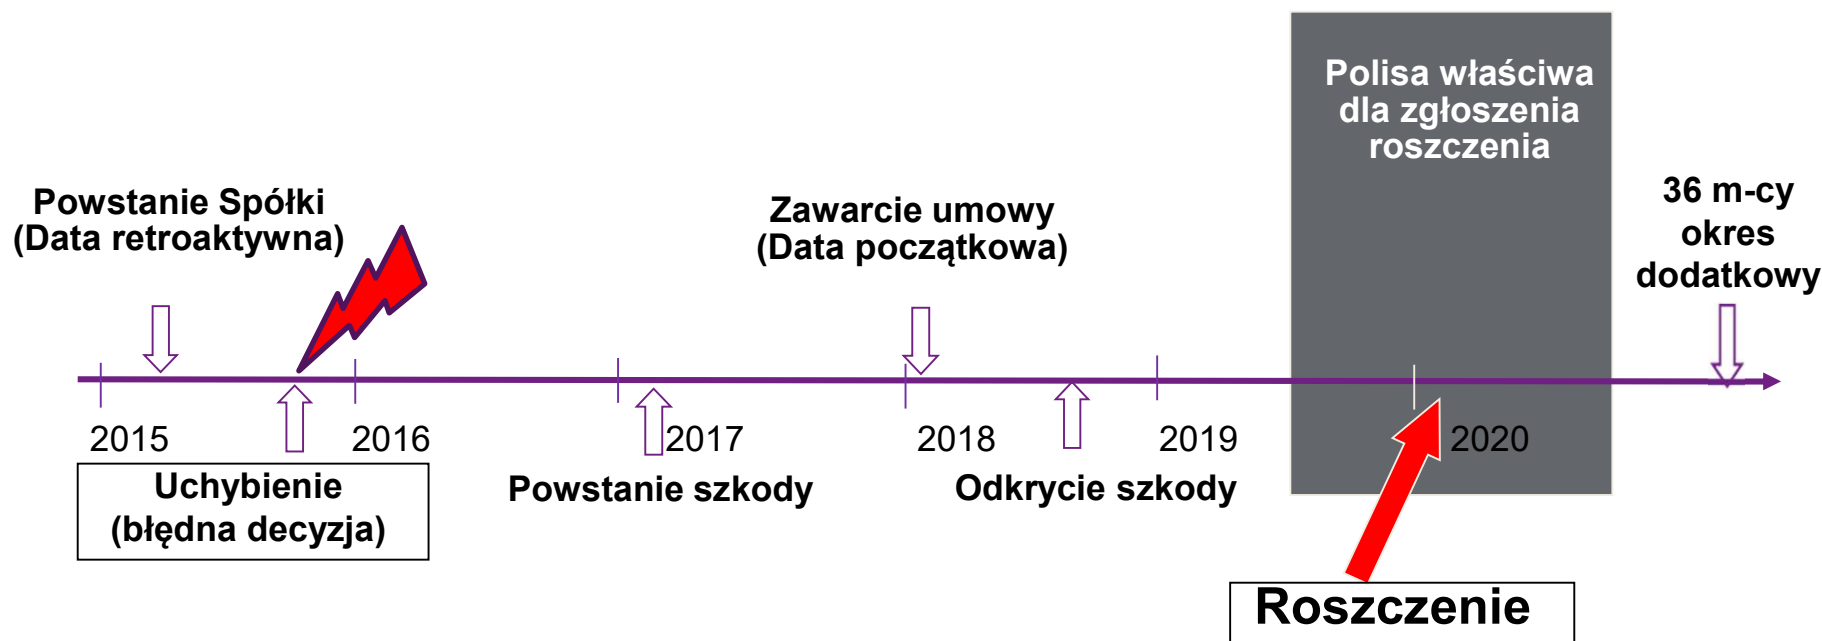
Polisa właściwa dla zgłoszenia roszczenia

Powstanie Spółki
(Data retroaktywna)

Zawarcie umowy
(Data początkowa)

36 m-cy okres dodatkowy

2015

2016

2017

2018

2019

2020

Uchybienie
(błędna decyzja)

Powstanie szkody

Odkrycie szkody

Roszczenie